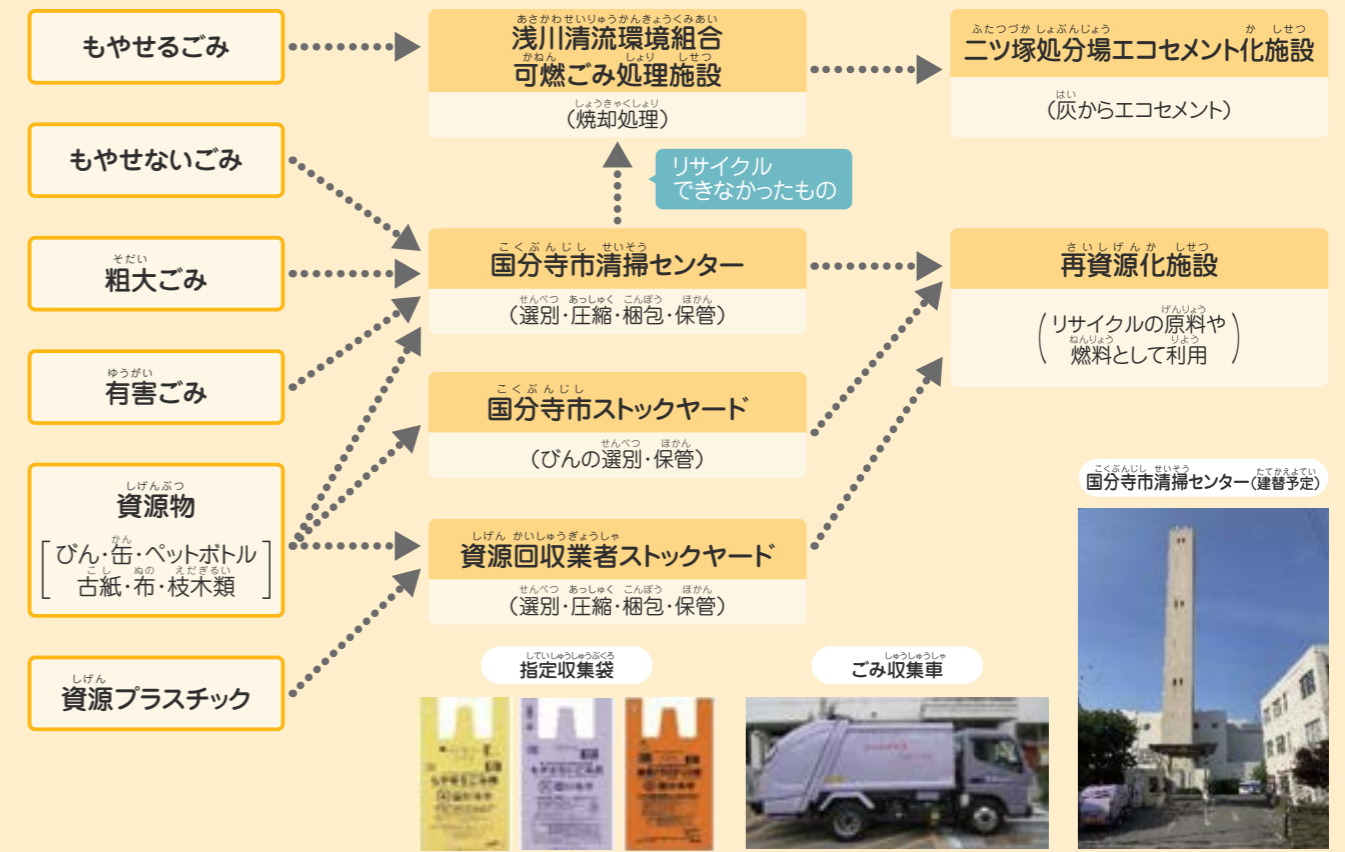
もやせるごみ

もやせないごみ

粗大ごみ

有害ごみ

資源物
［びん・缶・ペットボトル 古紙・布・枝木類］

資源プラスチック

浅川清流環境組合 可燃ごみ処理施設
（焼却処理）

リサイクル できなかったもの

国分寺市清掃センター
（選別・圧縮・梱包・保管）

国分寺市ストックヤード
（びんの選別・保管）

資源回収業者ストックヤード
（選別・圧縮・梱包・保管）

二ツ塚処分場エコセメント化施設
（灰からエコセメント）

再資源化施設
（リサイクルの原料や燃料として利用）

国分寺市清掃センター（建替予定）

指定収集袋

ごみ収集車